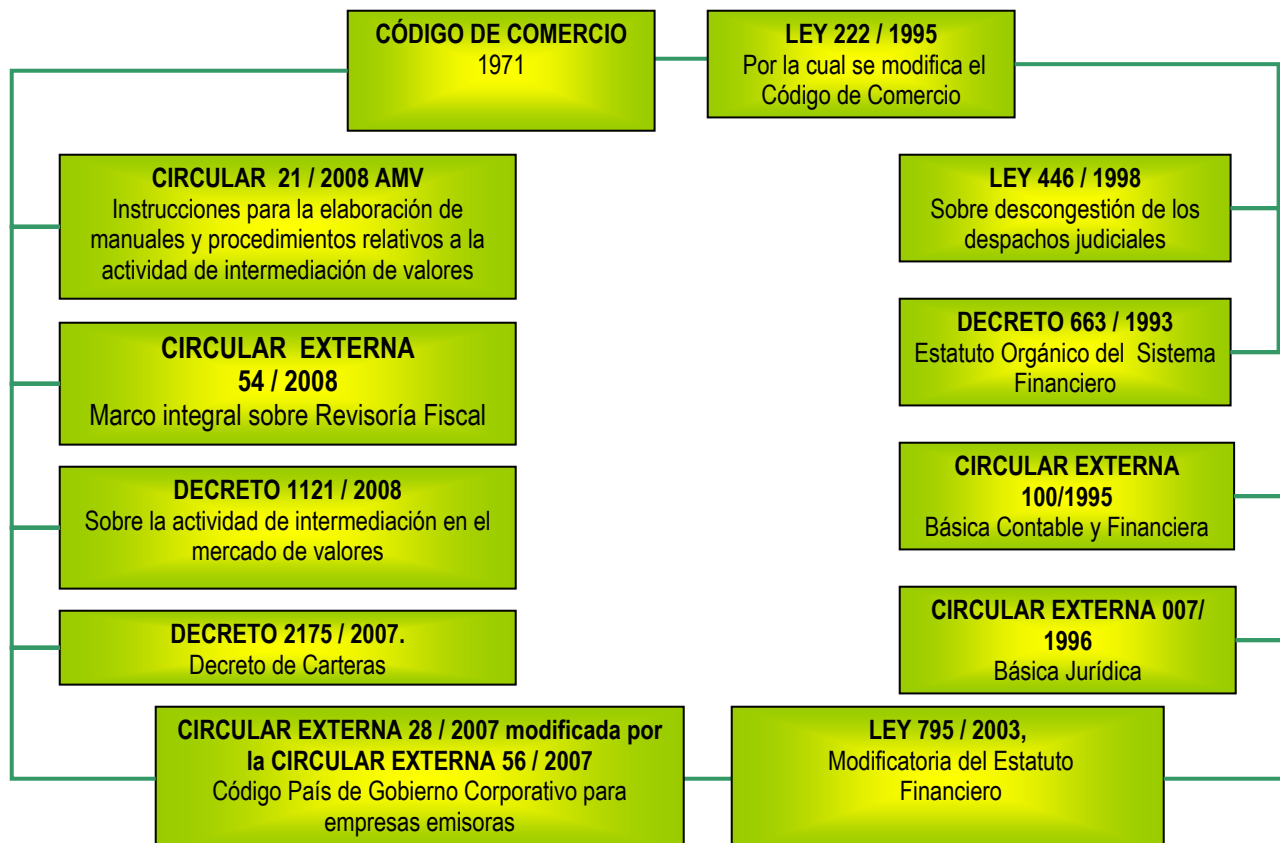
**CÓDIGO DE COMERCIO**
1971

**LEY 222 / 1995**
Por la cual se modifica el Código de Comercio

**CIRCULAR 21 / 2008 AMV**
Instrucciones para la elaboración de manuales y procedimientos relativos a la actividad de intermediación de valores

**LEY 446 / 1998**
Sobre descongestión de los despachos judiciales

**CIRCULAR EXTERNA 54 / 2008**
Marco integral sobre Revisoría Fiscal

**DECRETO 663 / 1993**
Estatuto Orgánico del Sistema Financiero

**DECRETO 1121 / 2008**
Sobre la actividad de intermediación en el mercado de valores

**CIRCULAR EXTERNA 100/1995**
Básica Contable y Financiera

**DECRETO 2175 / 2007.**
Decreto de Carteras

**CIRCULAR EXTERNA 007/ 1996**
Básica Jurídica

**CIRCULAR EXTERNA 28 / 2007 modificada por la CIRCULAR EXTERNA 56 / 2007**
Código País de Gobierno Corporativo para empresas emisoras

**LEY 795 / 2003,**
Modificatoria del Estatuto Financiero